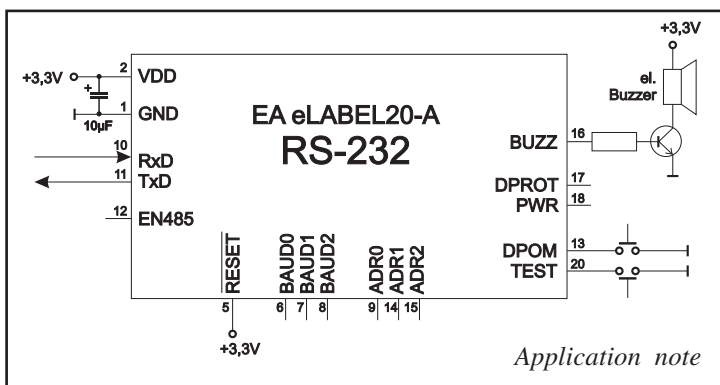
+3,3V
el. Buzzer
+3,3V
2 VDD
1 GND
10µF
EA eLABEL20-A
RS-232
10 RxD
11 TxD
12 EN485
16 BUZZ
17 DPROT
18 PWR
13 DPOM
20 TEST
RESET
BAUD0
BAUD1
BAUD2
ADR0
ADR1
ADR2
5
6 7 8
9 14 15
+3,3V
Application note